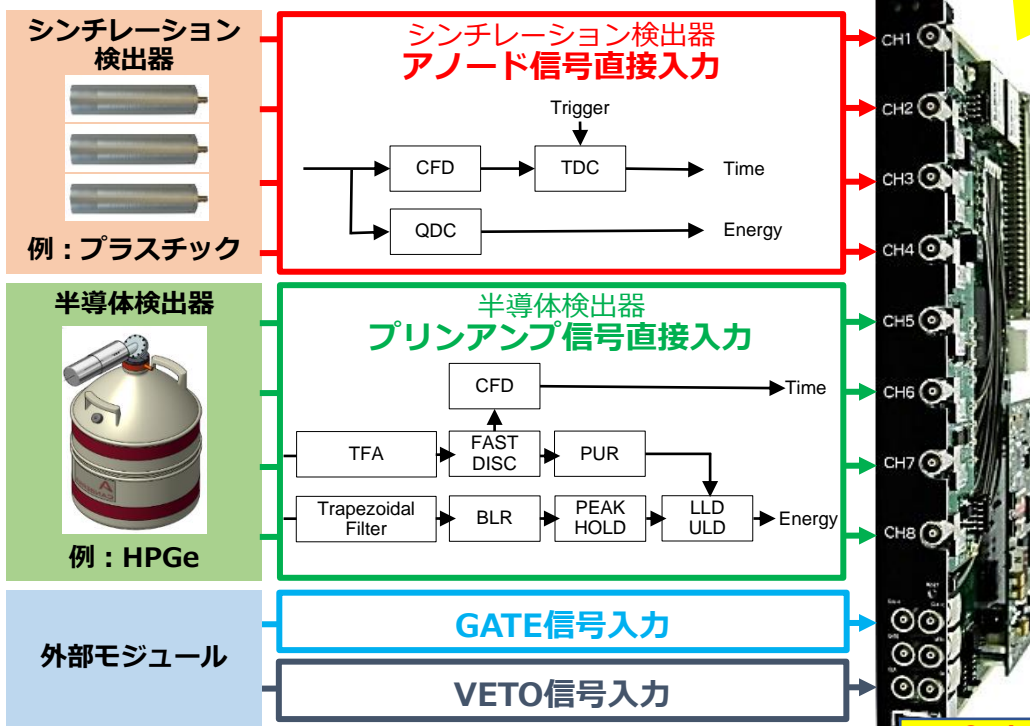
シンチレーション検出器

例：プラスチック

シンチレーション検出器
アノード信号直接入力

Trigger

CFD

TDC

Time

QDC

Energy

CH1

CH2

CH3

CH4

半導体検出器

例：HPGe

半導体検出器
プリンアンプ信号直接入力

CFD

Time

TFA

FAST DISC

PUR

Trapezoidal Filter

BLR

PEAK HOLD

LLD ULD

Energy

CH5

CH6

CH7

CH8

外部モジュール

GATE信号入力

VETO信号入力